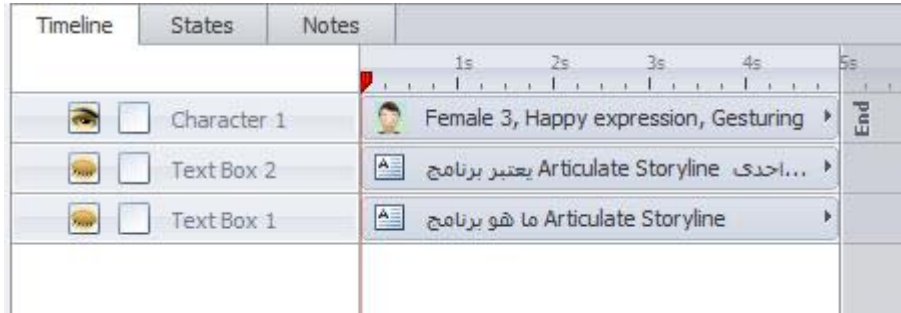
Timeline States Notes

1s 2s 3s 4s 5s

Character 1 | Female 3, Happy expression, Gesturing | End

Text Box 2 | يعتبر برنامج Articulate Storyline احدى...

Text Box 1 | ما هو برنامج Articulate Storyline